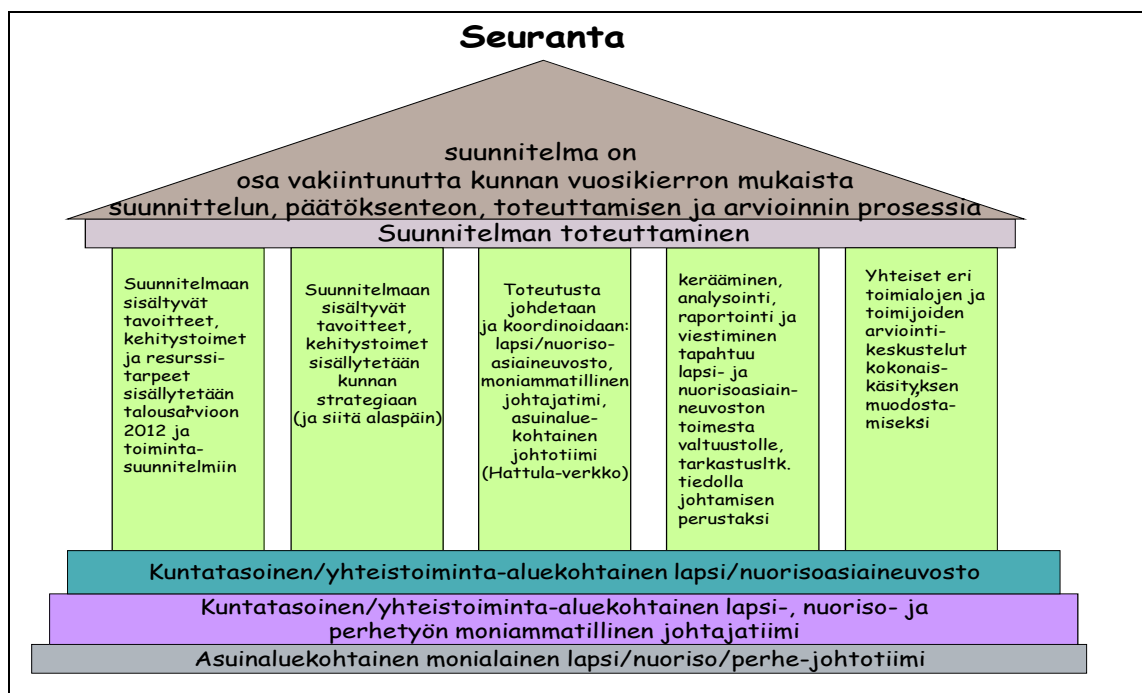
Seuranta

suunnitelma on
osa vakiintunutta kunnan vuosikierron mukaista suunnittelun, päätöksenteon, toteuttamisen ja arvioinnin prosessia

Suunnitelman toteuttaminen

Suunnitelmaan sisältyvät tavoitteet, kehitystoimet ja resurssitarpeet sisällytetään talousarvioon 2012 ja toimintasuunnitelmiin

Suunnitelmaan sisältyvät tavoitteet, kehitystoimet sisällytetään kunnan strategiaan (ja siitä alaspäin)

Toteutusta johdetaan ja koordinoidaan: lapsi/nuorisoasiaineuvosto, moniammatillinen johtajatimi, asuinaluekohtainen johtotiimi (Hattula-verkko)

kerääminen, analysointi, raportointi ja viestiminen tapahtuu lapsi- ja nuorisoasiainneuvoston toimesta valtuustolle, tarkastusltk. tiedolla johtamisen perustaksi

Yhteiset eri toimialojen ja toimijoiden arviointikeskustelut kokonaiskäsityksen muodostamiseksi

Kuntatasoinen/yhteistoiminta-aluekohtainen lapsi/nuorisoasiaineuvosto

Kuntatasoinen/yhteistoiminta-aluekohtainen lapsi-, nuoriso- ja perhetyön moniammatillinen johtajatiimi

Asuinaluekohtainen monialainen lapsi/nuoriso/perhe-johtotiimi